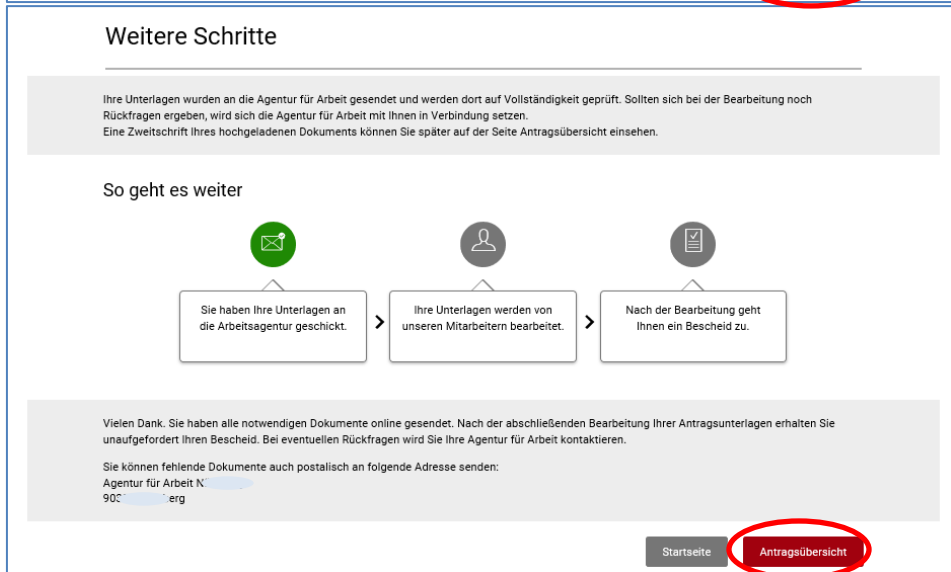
Weitere Schritte

Ihre Unterlagen wurden an die Agentur für Arbeit gesendet und werden dort auf Vollständigkeit geprüft. Sollten sich bei der Bearbeitung noch Rückfragen ergeben, wird sich die Agentur für Arbeit mit Ihnen in Verbindung setzen.
Eine Zweitschrift Ihres hochgeladenen Dokuments können Sie später auf der Seite Antragsübersicht einsehen.

So geht es weiter

Sie haben Ihre Unterlagen an die Arbeitsagentur geschickt.

Ihre Unterlagen werden von unseren Mitarbeitern bearbeitet.

Nach der Bearbeitung geht Ihnen ein Bescheid zu.

Vielen Dank. Sie haben alle notwendigen Dokumente online gesendet. Nach der abschließenden Bearbeitung Ihrer Antragsunterlagen erhalten Sie unaufgefordert Ihren Bescheid. Bei eventuellen Rückfragen wird Sie Ihre Agentur für Arbeit kontaktieren.

Sie können fehlende Dokumente auch postalisch an folgende Adresse senden:
Agentur für Arbeit N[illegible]
90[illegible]erg

Startseite
Antragsübersicht